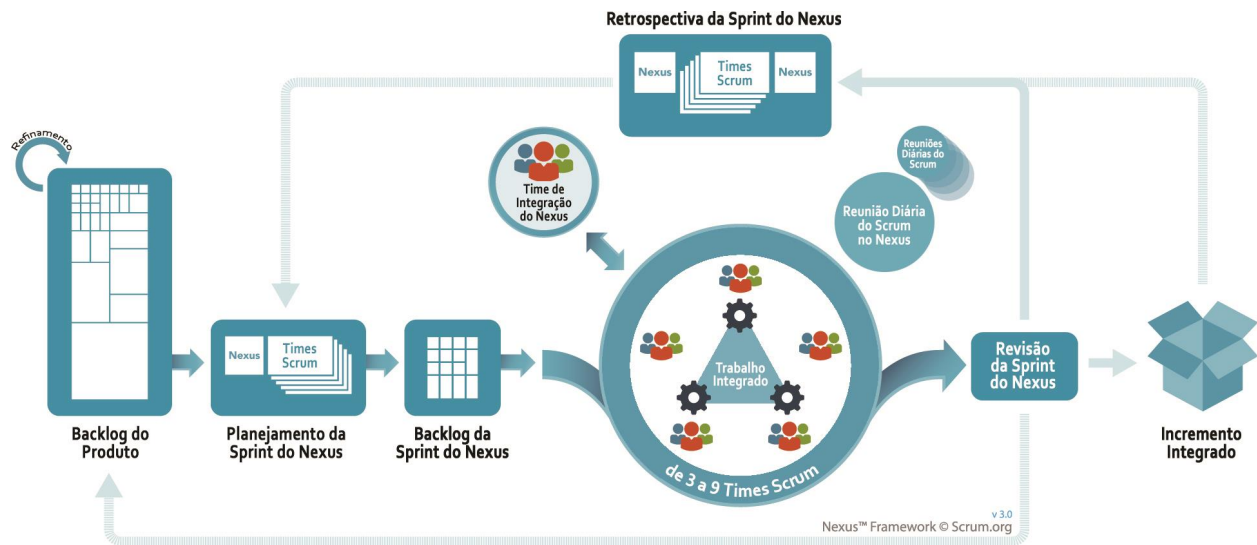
Retrospectiva da Sprint do Nexus

Nexus

Times Scrum

Nexus

Refinamento

Time de Integração do Nexus

Reuniões Diárias do Scrum

Reunião Diária do Scrum no Nexus

Nexus

Times Scrum

Trabalho Integrado

Revisão da Sprint do Nexus

Backlog do Produto

Planejamento da Sprint do Nexus

Backlog da Sprint do Nexus

de 3 a 9 Times Scrum

Incremento Integrado

v 3.0

Nexus™ Framework © Scrum.org